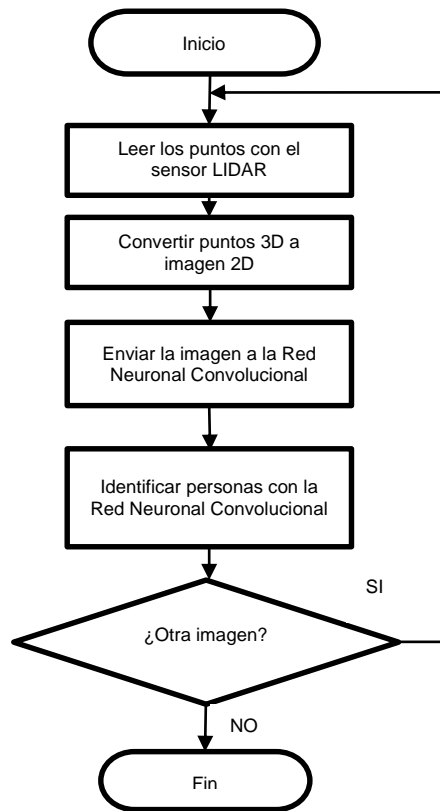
Inicio

Leer los puntos con el sensor LIDAR

Convertir puntos 3D a imagen 2D

Enviar la imagen a la Red Neuronal Convolucional

Identificar personas con la Red Neuronal Convolucional

SI

¿Otra imagen?

NO

Fin